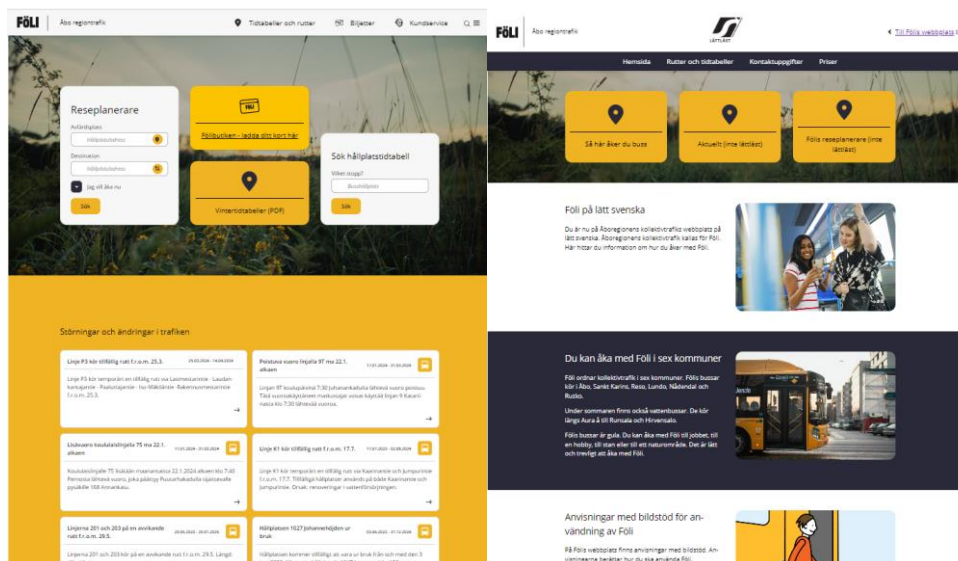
FÖLI Åbo regiontrafik Tidtabeller och rutter Biljetter Kundservice

Reseplanerare
Avfärdsplats
Hållplatsnamn
Destination
Hållplatsnamn
Jag vill åka nu
Sök

Fölibutiken – ladda ditt kort här

Vintertidtabeller (PDF)

Sök hållplatstidsabell
Vilken stopp?
Busshållplats
Sök

Störningar och ändringar i trafiken

Linje P3 kör tillfällig rutt fr.o.m. 25.3.
Linje P3 kör temporärt en tillfällig rutt via Laivinsalmentie - Lausten kankajantie - Paalutajantie - Ivo Mäkilänte - Rakennusmestarintie fr.o.m. 25.3.

Poistuva vuoro linjalla 9T ma 22.1. alkaen
Linjan 9T koulupäivinä 7:30 Juhannuskadulta lähtevä vuoro poistuu.

Linje 61 kör tillfällig rutt fr.o.m. 17.7.
Linje 61 kör temporärt en tillfällig rutt via Kaarinantie och Jumpurintie fr.o.m. 17.7.

Lisävuoro koululaislinjalla 7S ma 22.1. alkaen

Linjerna 201 och 203 på en avvikande rutt fr.o.m. 29.5.
Linjerna 201 och 203 kör på en avvikande rutt fr.o.m. 29.5.

Hållplatsen 1027 Juhannehöjden ur bruk

FÖLI Åbo regiontrafik LÄTTLÄST Till Fölis webbplats

Hemsida Rutter och tidtabeller Kontaktuppgifter Priser

Så här åker du buss
Aktuellt (inte lättläst)
Fölis reseplanerare (inte lättläst)

Föli på lätt svenska
Du är nu på Åboregionens kollektivtrafiks webbplats på lätt svenska. Åboregionens kollektivtrafik kallas för Föli. Här hittar du information om hur du åker med Föli.

Du kan åka med Föli i sex kommuner
Föli ordnar kollektivtrafik i sex kommuner. Fölis bussar kör i Åbo, Sankt Karins, Reso, Lundo, Nådendal och Rusko.
Under sommaren finns också vattenbussar. De kör längs Aura å till Runsala och Hirvensalo.
Fölis bussar är gula. Du kan åka med Föli till jobbet, till en hobby, till stan eller till ett naturområde. Det är lätt och trevligt att åka med Föli.

Anvisningar med bildstöd för användning av Föli
På Fölis webbplats finns anvisningar med bildstöd. Anvisningarna berättar hur du ska använda Föli.